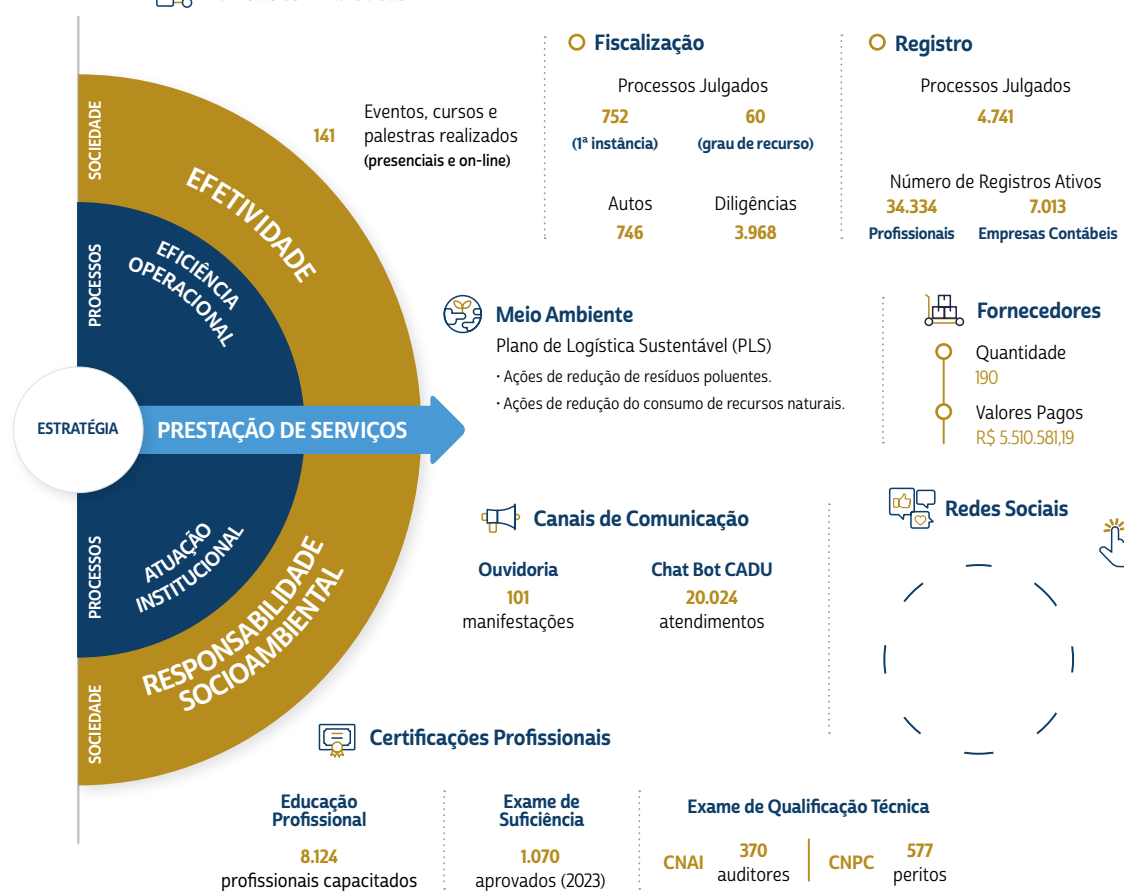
SOCIEDADE

PROCESSOS

EFETIVIDADE

EFICIÊNCIA OPERACIONAL

ESTRATÉGIA

PRESTAÇÃO DE SERVIÇOS

PROCESSOS

ATUAÇÃO INSTITUCIONAL

RESPONSABILIDADE SOCIOAMBIENTAL

SOCIEDADE

141 Eventos, cursos e palestras realizados (presenciais e on-line)

Fiscalização

Processos Julgados

752 (1ª instância)

60 (grau de recurso)

Autos 746

Diligências 3.968

Registro

Processos Julgados

4.741

Número de Registros Ativos

34.334 Profissionais

7.013 Empresas Contábeis

Meio Ambiente

Plano de Logística Sustentável (PLS)

• Ações de redução de resíduos poluentes.

• Ações de redução do consumo de recursos naturais.

Fornecedores

Quantidade 190

Valores Pagos R$ 5.510.581,19

Canais de Comunicação

Ouvidoria 101 manifestações

Chat Bot CADU 20.024 atendimentos

Redes Sociais

Certificações Profissionais

Educação Profissional 8.124 profissionais capacitados

Exame de Suficiência 1.070 aprovados (2023)

Exame de Qualificação Técnica

CNAI 370 auditores

CNPC 577 peritos